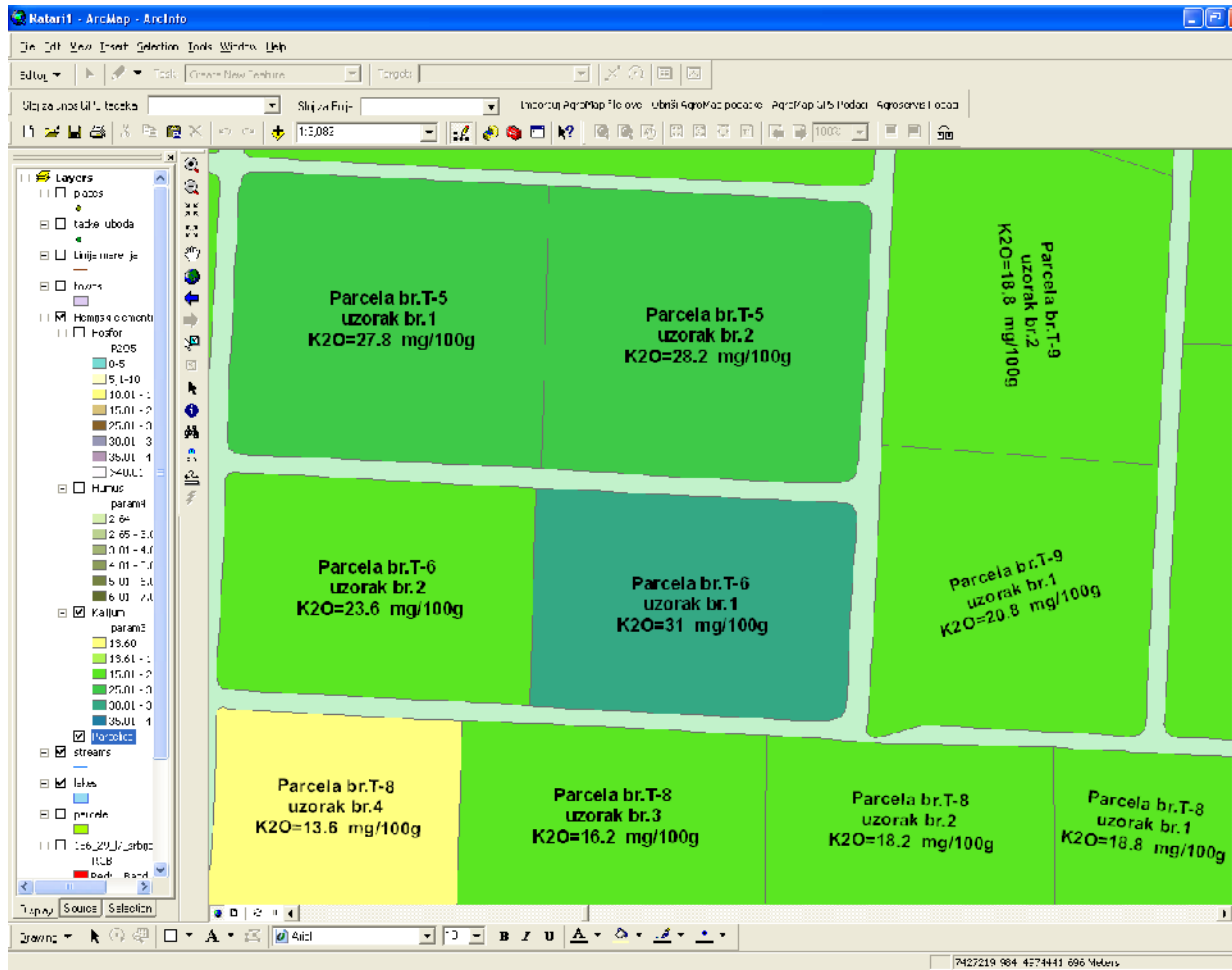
Katari1 - ArcMap - ArcInfo

File Edit View Insert Selection Tools Window Help

Editor ▼ Task: Create New Feature Target:

Slojza unos GPS tacaka Slojza Ruje Importuj AgroMap File ove Ubriši AgroMap podatke AgroMap GIS Podaci Agroservis Podaci

1:3,083

Layers
pozos
tacke uboda
Linija merenja
town
Hemijski elementi
Fosfor
P2O5
0-5
5.1-10
10.01 - 1
15.01 - 2
25.01 - 3
30.01 - 3
35.01 - 4
>40.01
Humus
param4
2.64
2.65 - 3.0
3.01 - 4.0
4.01 - 5.0
5.01 - 6.0
6.01 - 7.0
Kalijum
param3
13.60
13.61 - 1
15.01 - 2
25.01 - 3
30.01 - 3
35.01 - 4
Parcele
streams
lakes
parcele
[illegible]
RGB
Red: Band

Display Source Selection

Parcela br.T-5
uzorak br.1
K2O=27.8 mg/100g

Parcela br.T-5
uzorak br.2
K2O=28.2 mg/100g

Parcela br.T-9
uzorak br.2
K2O=18.8 mg/100g

Parcela br.T-6
uzorak br.2
K2O=23.6 mg/100g

Parcela br.T-6
uzorak br.1
K2O=31 mg/100g

Parcela br.T-9
uzorak br.1
K2O=20.8 mg/100g

Parcela br.T-8
uzorak br.4
K2O=13.6 mg/100g

Parcela br.T-8
uzorak br.3
K2O=16.2 mg/100g

Parcela br.T-8
uzorak br.2
K2O=18.2 mg/100g

Parcela br.T-8
uzorak br.1
K2O=18.8 mg/100g

Drawing ▼ A ▼ Arial 10 B I U A ▼

7427219.984 4574441.696 Meters